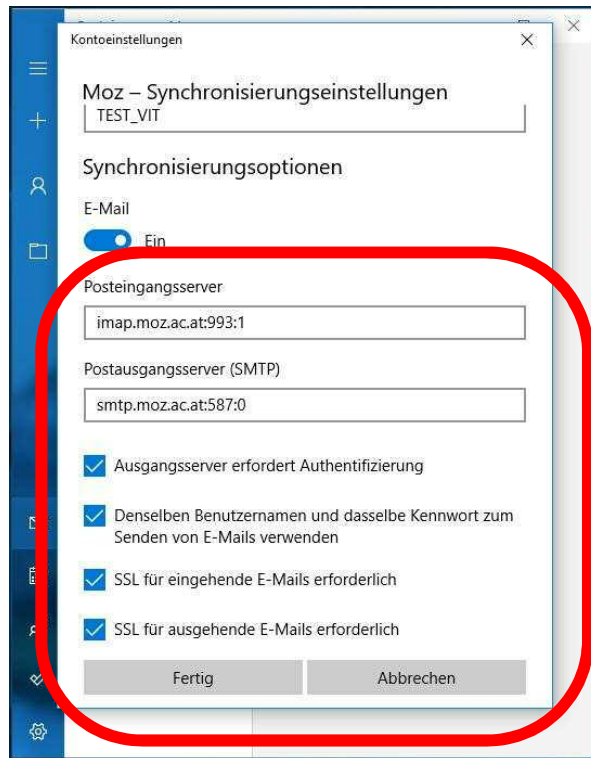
Kontoeinstellungen

Moz – Synchronisierungseinstellungen

TEST_VIT

Synchronisierungsoptionen

E-Mail

Ein

Posteingangsserver

imap.moz.ac.at:993:1

Postausgangsserver (SMTP)

smtp.moz.ac.at:587:0

Ausgangsserver erfordert Authentifizierung

Denselben Benutzernamen und dasselbe Kennwort zum Senden von E-Mails verwenden

SSL für eingehende E-Mails erforderlich

SSL für ausgehende E-Mails erforderlich

Fertig

Abbrechen